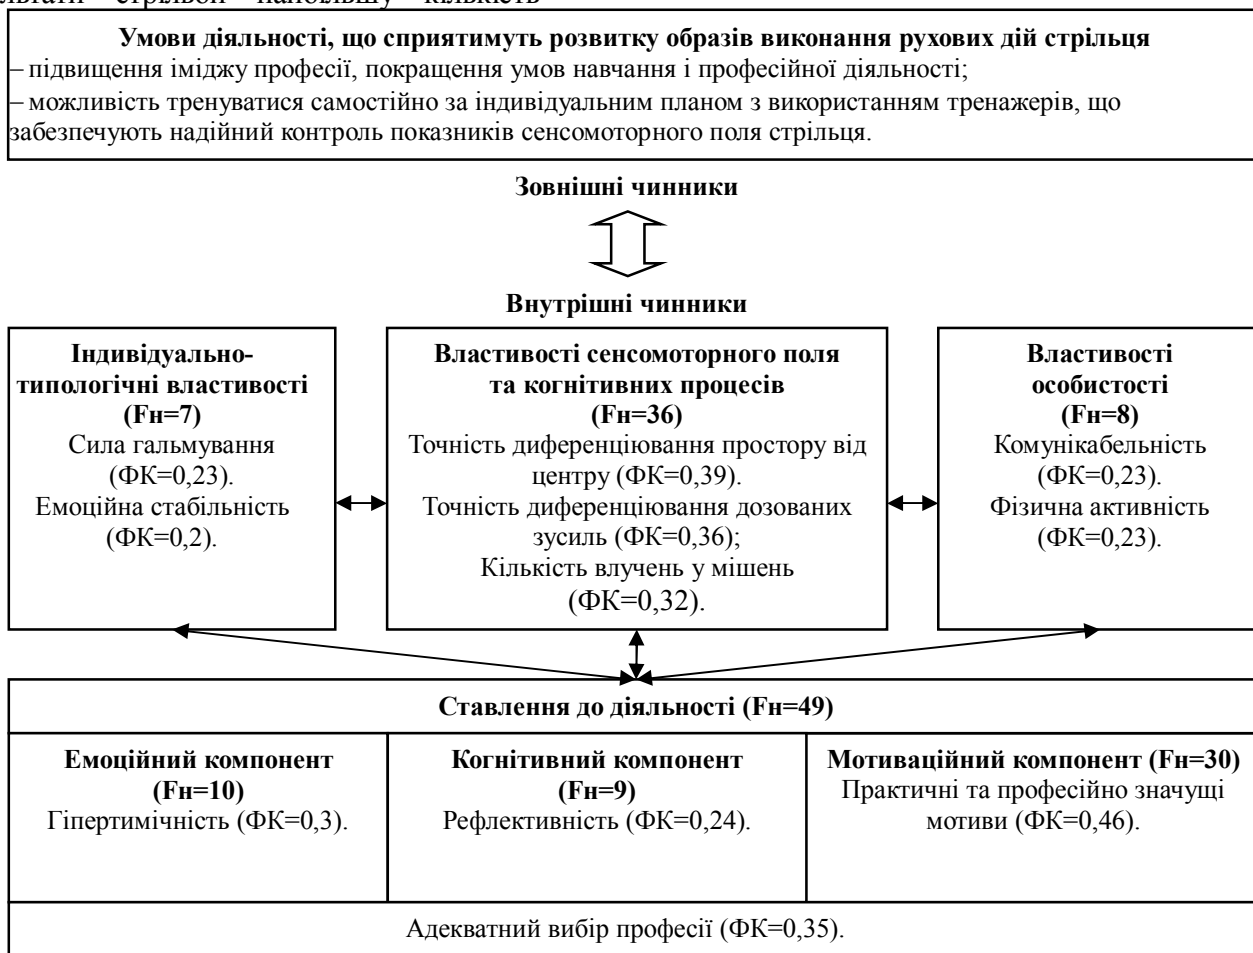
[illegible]

**Умови діяльності, що сприятимуть розвитку образів виконання рухових дій стрільця**
– підвищення іміджу професії, покращення умов навчання і професійної діяльності;
– можливість тренуватися самостійно за індивідуальним планом з використанням тренажерів, що забезпечують надійний контроль показників сенсомоторного поля стрільця.

**Зовнішні чинники**

**Внутрішні чинники**

**Індивідуально-типологічні властивості (Fн=7)**
Сила гальмування (ФК=0,23).
Емоційна стабільність (ФК=0,2).

**Властивості сенсомоторного поля та когнітивних процесів (Fн=36)**
Точність диференціювання простору від центру (ФК=0,39).
Точність диференціювання дозованих зусиль (ФК=0,36);
Кількість влучень у мішень (ФК=0,32).

**Властивості особистості (Fн=8)**
Комунікабельність (ФК=0,23).
Фізична активність (ФК=0,23).

| **Ставлення до діяльності (Fн=49)** | | |
|---|---|---|
| **Емоційний компонент (Fн=10)** Гіпертимічність (ФК=0,3). | **Когнітивний компонент (Fн=9)** Рефлективність (ФК=0,24). | **Мотиваційний компонент (Fн=30)** Практичні та професійно значущі мотиви (ФК=0,46). |
| Адекватний вибір професії (ФК=0,35). | | |